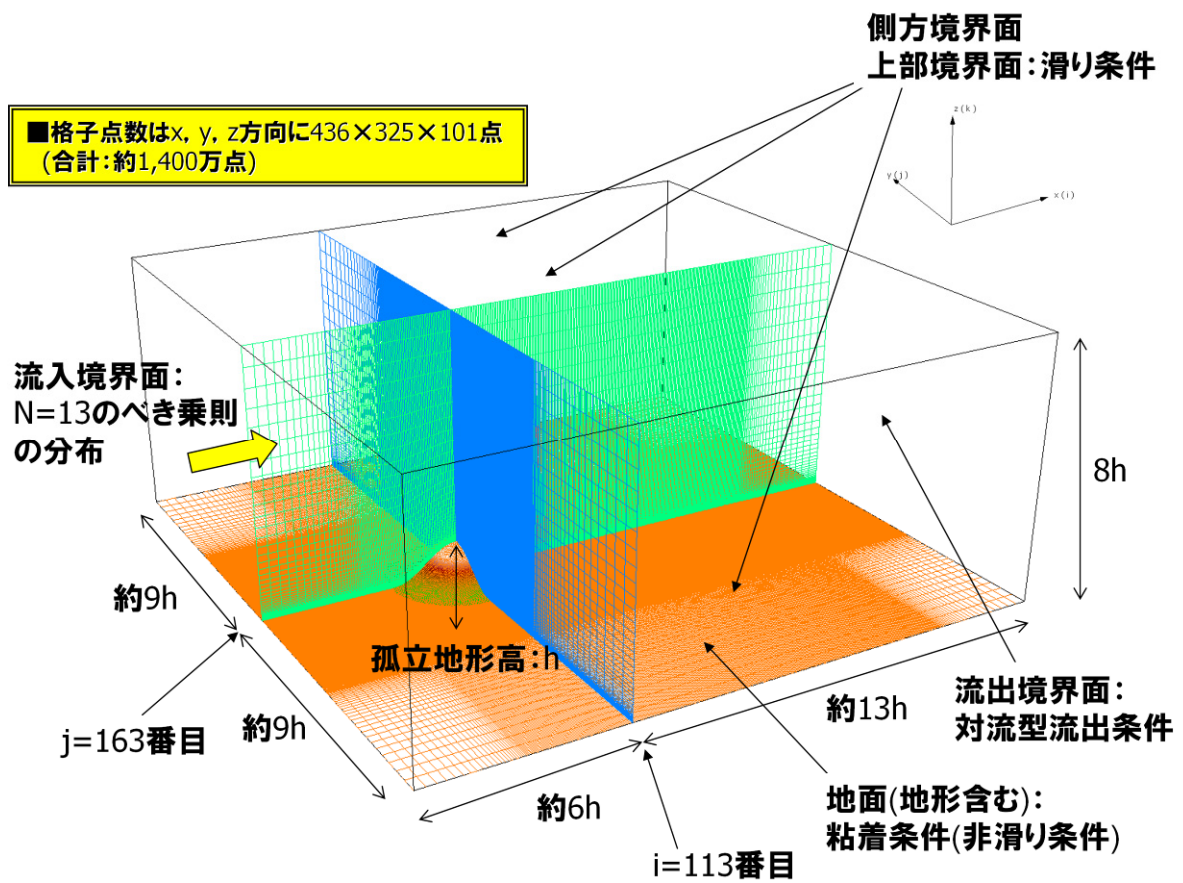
■格子点数はx, y, z方向に436×325×101点
（合計：約1,400万点）

側方境界面
上部境界面：滑り条件

z(k)
y(j)
x(i)

流入境界面：
N=13のべき乗則
の分布

8h

約9h

孤立地形高：h

j=163番目

約9h

約13h

流出境界面：
対流型流出条件

約6h

地面(地形含む)：
粘着条件(非滑り条件)

i=113番目